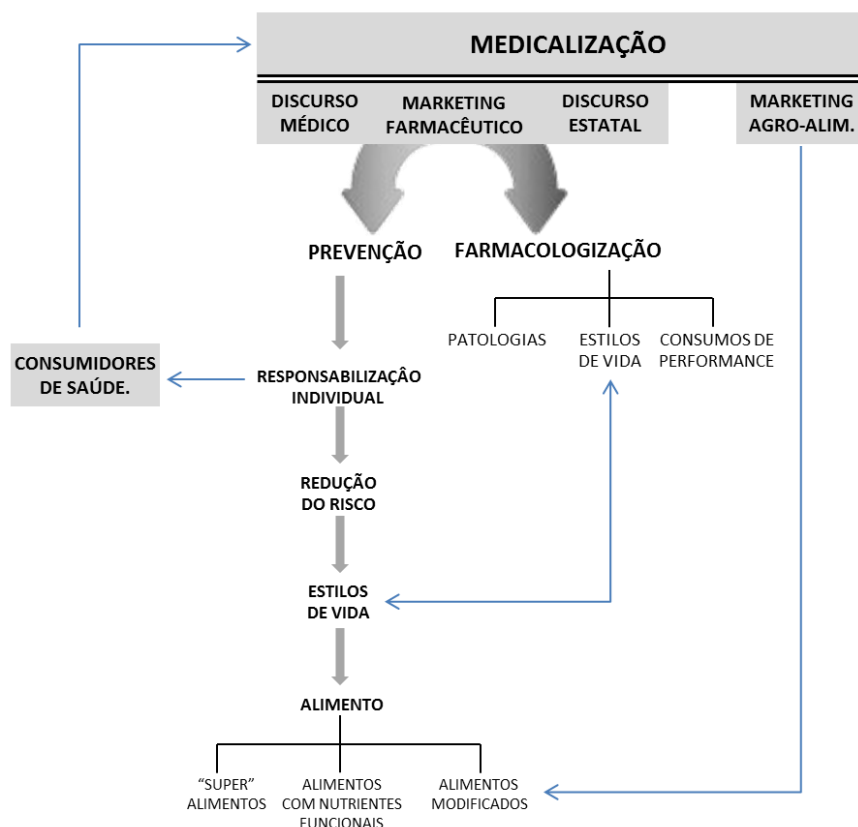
MEDICALIZAÇÃO

DISCURSO MÉDICO

MARKETING FARMACÊUTICO

DISCURSO ESTATAL

MARKETING AGRO-ALIM.

PREVENÇÃO

FARMACOLOGIZAÇÃO

PATOLOGIAS

ESTILOS DE VIDA

CONSUMOS DE PERFORMANCE

CONSUMIDORES DE SAÚDE.

RESPONSABILIZAÇÂO INDIVIDUAL

REDUÇÃO DO RISCO

ESTILOS DE VIDA

ALIMENTO

"SUPER" ALIMENTOS

ALIMENTOS COM NUTRIENTES FUNCIONAIS

ALIMENTOS MODIFICADOS